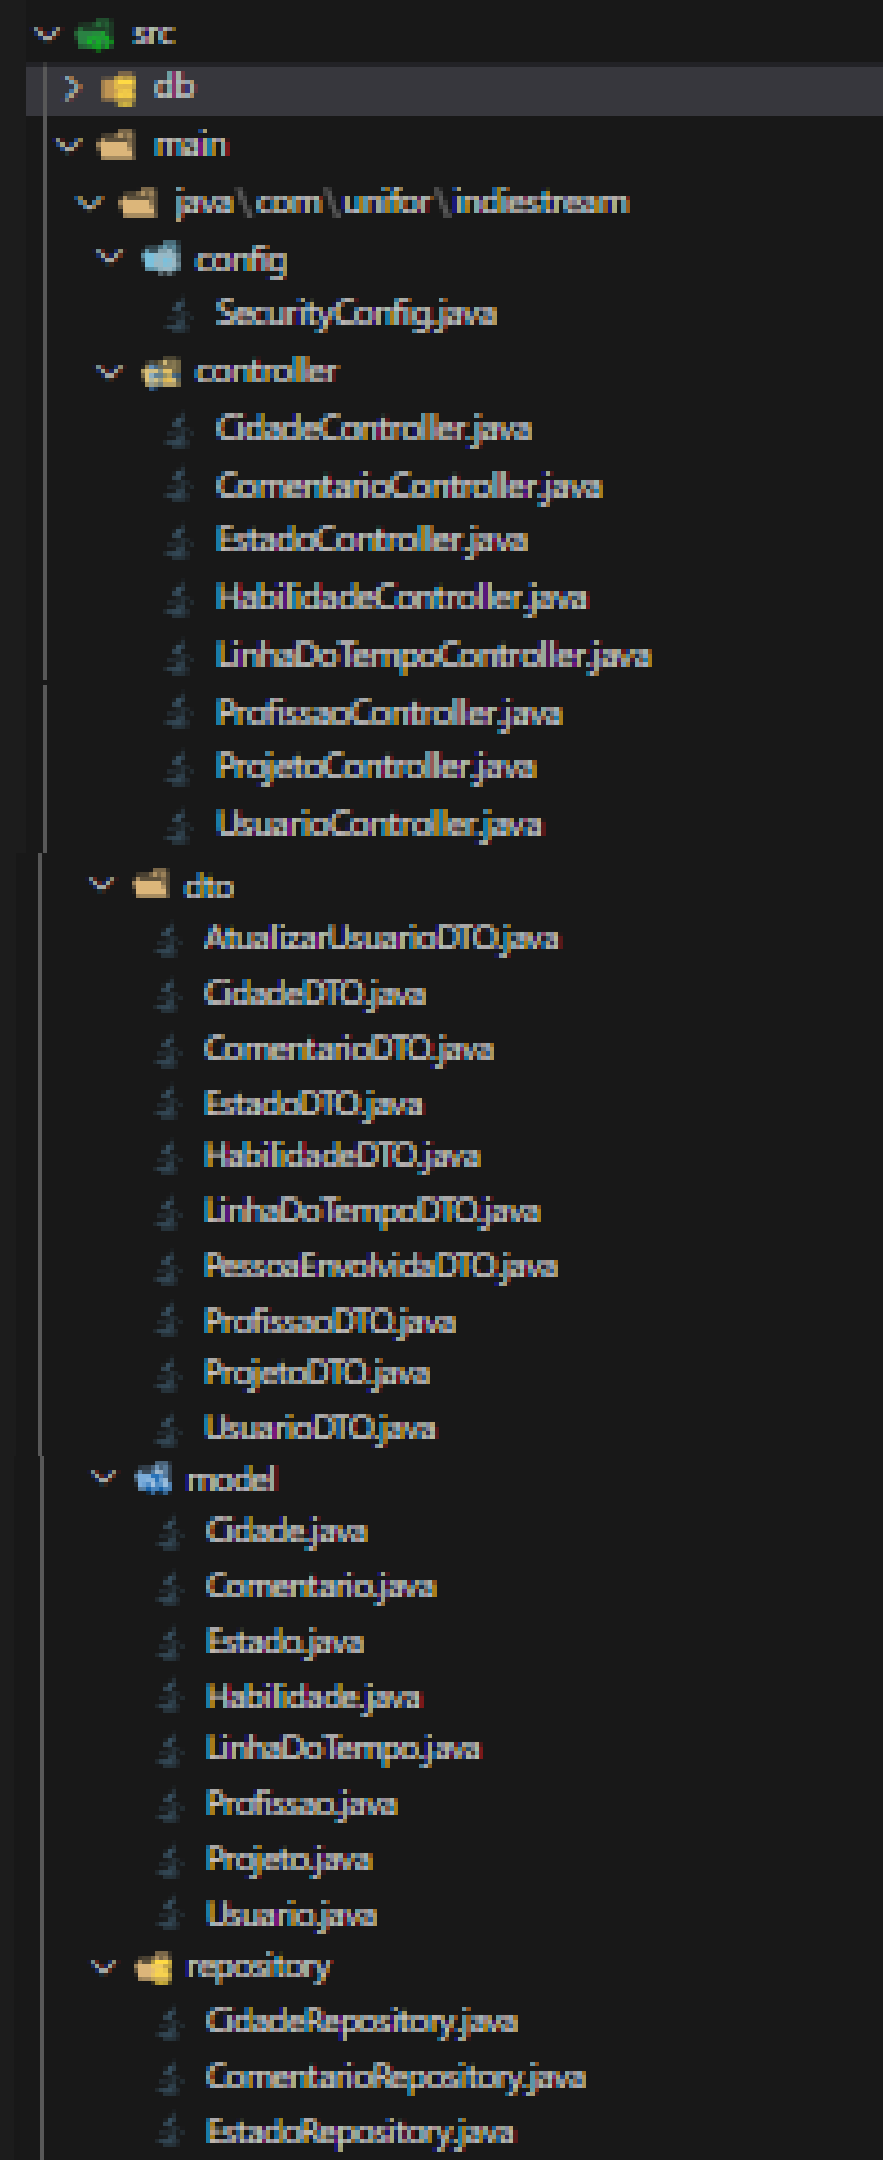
src
db
main
java\com\unifor\indiestream
config
SecurityConfig.java
controller
CidadeController.java
ComentarioController.java
EstadoController.java
HabilidadeController.java
LinhaDoTempoController.java
ProfissaoController.java
ProjetoController.java
UsuarioController.java
dto
AtualizarUsuarioDTO.java
CidadeDTO.java
ComentarioDTO.java
EstadoDTO.java
HabilidadeDTO.java
LinhaDoTempoDTO.java
PessoaEnvolvidaDTO.java
ProfissaoDTO.java
ProjetoDTO.java
UsuarioDTO.java
model
Cidade.java
Comentario.java
Estado.java
Habilidade.java
LinhaDoTempo.java
Profissao.java
Projeto.java
Usuario.java
repository
CidadeRepository.java
ComentarioRepository.java
EstadoRepository.java